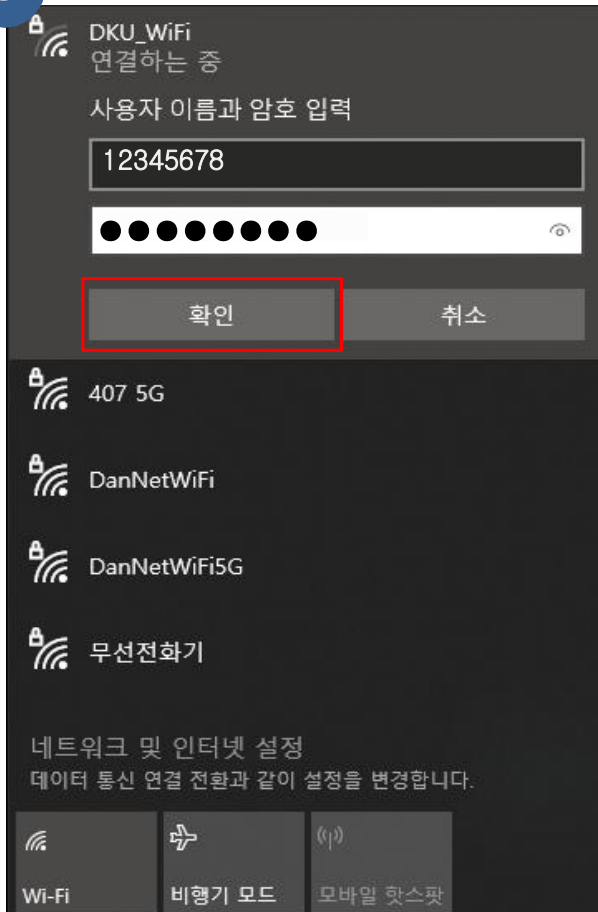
DKU_WiFi
연결하는 중

사용자 이름과 암호 입력

12345678

●●●●●●●●

확인

취소

407 5G

DanNetWiFi

DanNetWiFi5G

무선전화기

네트워크 및 인터넷 설정
데이터 통신 연결 전환과 같이 설정을 변경합니다.

Wi-Fi

비행기 모드

모바일 핫스팟